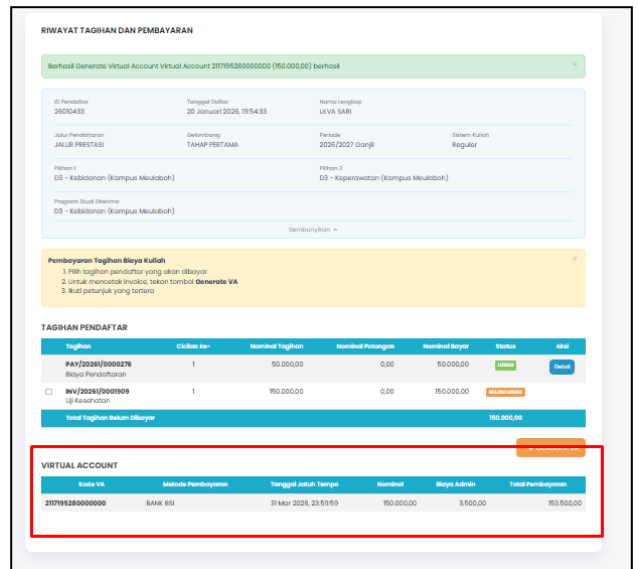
RIWAYAT TAGIHAN DAN PEMBAYARAN

Berhasil Generate Virtual Account Virtual Account 2117195280000000 (150.000,00) berhasil ×

ID Pendaftar
26010433

Tanggal Daftar
20 Januari 2026, 19:54:33

Nama Lengkap
LILVA SARI

Jalur Pendaftaran
JALUR PRESTASI

Gelombang
TAHAP PERTAMA

Periode
2026/2027 Ganjil

Sistem Kuliah
Reguler

Pilihan 1
D3 - Kebidanan (Kampus Meulaboh)

Pilihan 2
D3 - Keperawatan (Kampus Meulaboh)

Program Studi Diterima
D3 - Kebidanan (Kampus Meulaboh)

Sembunyikan ^

Pembayaran Tagihan Biaya Kuliah ×
1. Pilih tagihan pendaftar yang akan dibayar
2. Untuk mencetak invoice, tekan tombol Generate VA
3. Ikuti petunjuk yang tertera

TAGIHAN PENDAFTAR

| Tagihan | Cicilan ke- | Nominal Tagihan | Nominal Potongan | Nominal Bayar | Status | Aksi |
|---|---|---|---|---|---|---|
| PAY/20261/0000276 Biaya Pendaftaran | 1 | 50.000,00 | 0,00 | 50.000,00 | LUNAS | Detail |
| INV/20261/0001909 Uji Kesehatan | 1 | 150.000,00 | 0,00 | 150.000,00 | BELUM LUNAS | |
| Total Tagihan Belum Dibayar | | | | 150.000,00 | | |

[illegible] GENERATE VA

VIRTUAL ACCOUNT

| Kode VA | Metode Pembayaran | Tanggal Jatuh Tempo | Nominal | Biaya Admin | Total Pembayaran |
|---|---|---|---|---|---|
| 2117195280000000 | BANK BSI | 31 Mar 2026, 23:59:59 | 150.000,00 | 3.500,00 | 153.500,00 |